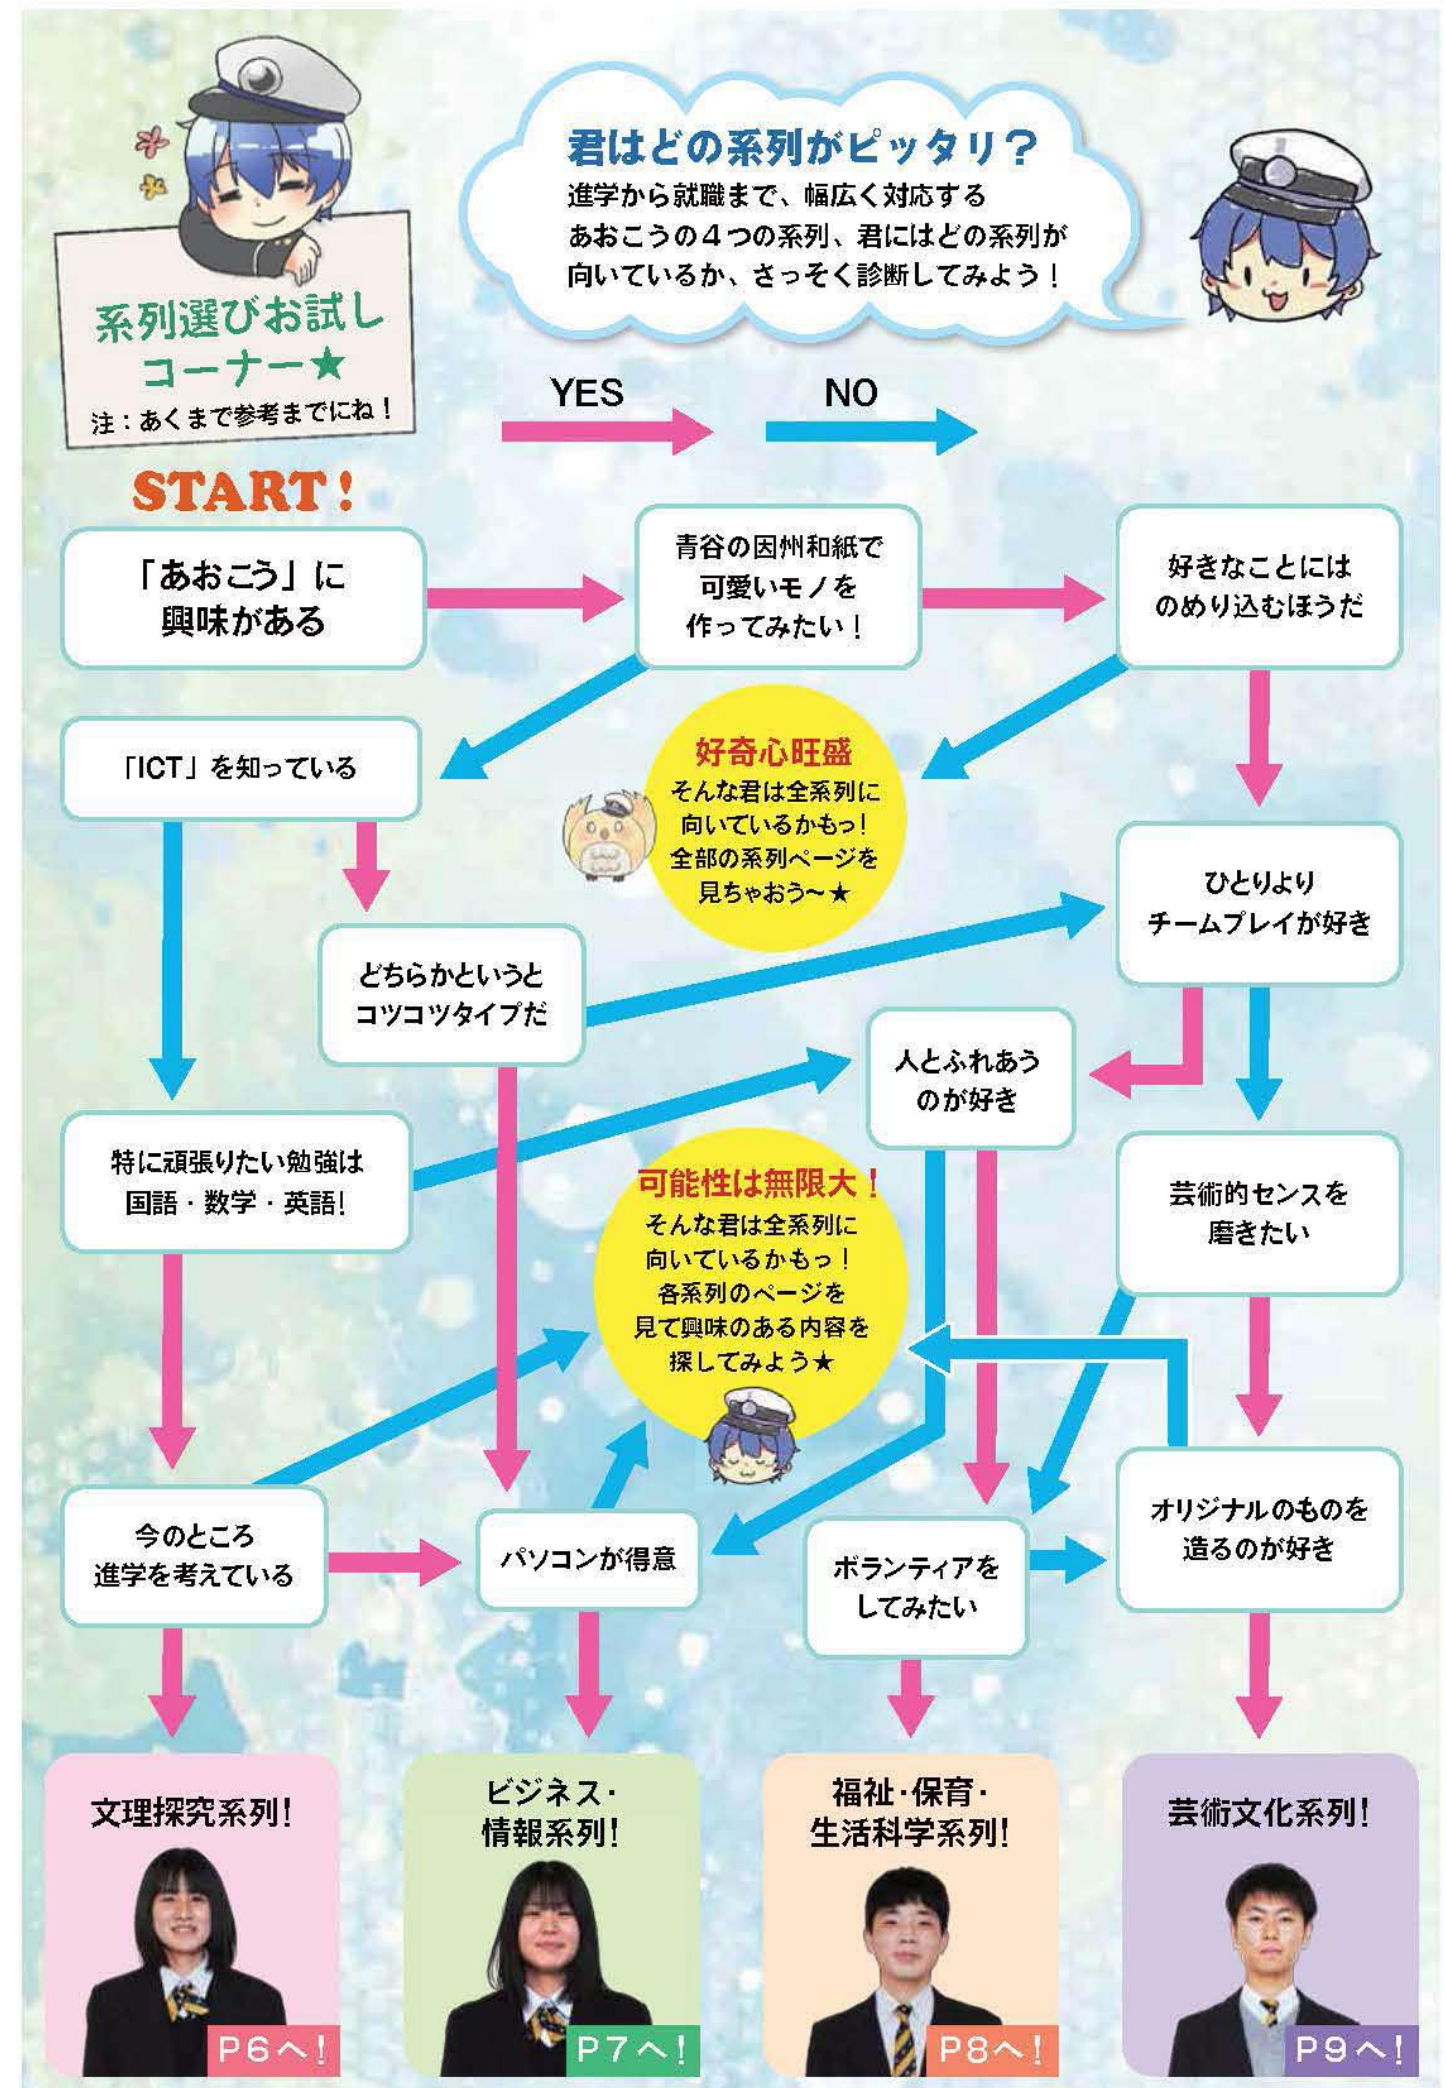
系列選びお試しコーナー★
注：あくまで参考までにね！

君はどの系列がピッタリ？
進学から就職まで、幅広く対応するあおこうの４つの系列、君にはどの系列が向いているか、さっそく診断してみよう！

YES
NO

START！

「あおこう」に興味がある

青谷の因州和紙で可愛いモノを作ってみたい！

好きなことにはのめり込むほうだ

「ICT」を知っている

好奇心旺盛
そんな君は全系列に向いているかもっ！全部の系列ページを見ちゃおう～★

ひとりよりチームプレイが好き

どちらかというとコツコツタイプだ

人とふれあうのが好き

特に頑張りたい勉強は国語・数学・英語！

可能性は無限大！
そんな君は全系列に向いているかもっ！各系列のページを見て興味のある内容を探してみよう★

芸術的センスを磨きたい

今のところ進学を考えている

パソコンが得意

ボランティアをしてみたい

オリジナルのものを造るのが好き

文理探究系列！
P6へ！

ビジネス・情報系列！
P7へ！

福祉・保育・生活科学系列！
P8へ！

芸術文化系列！
P9へ！